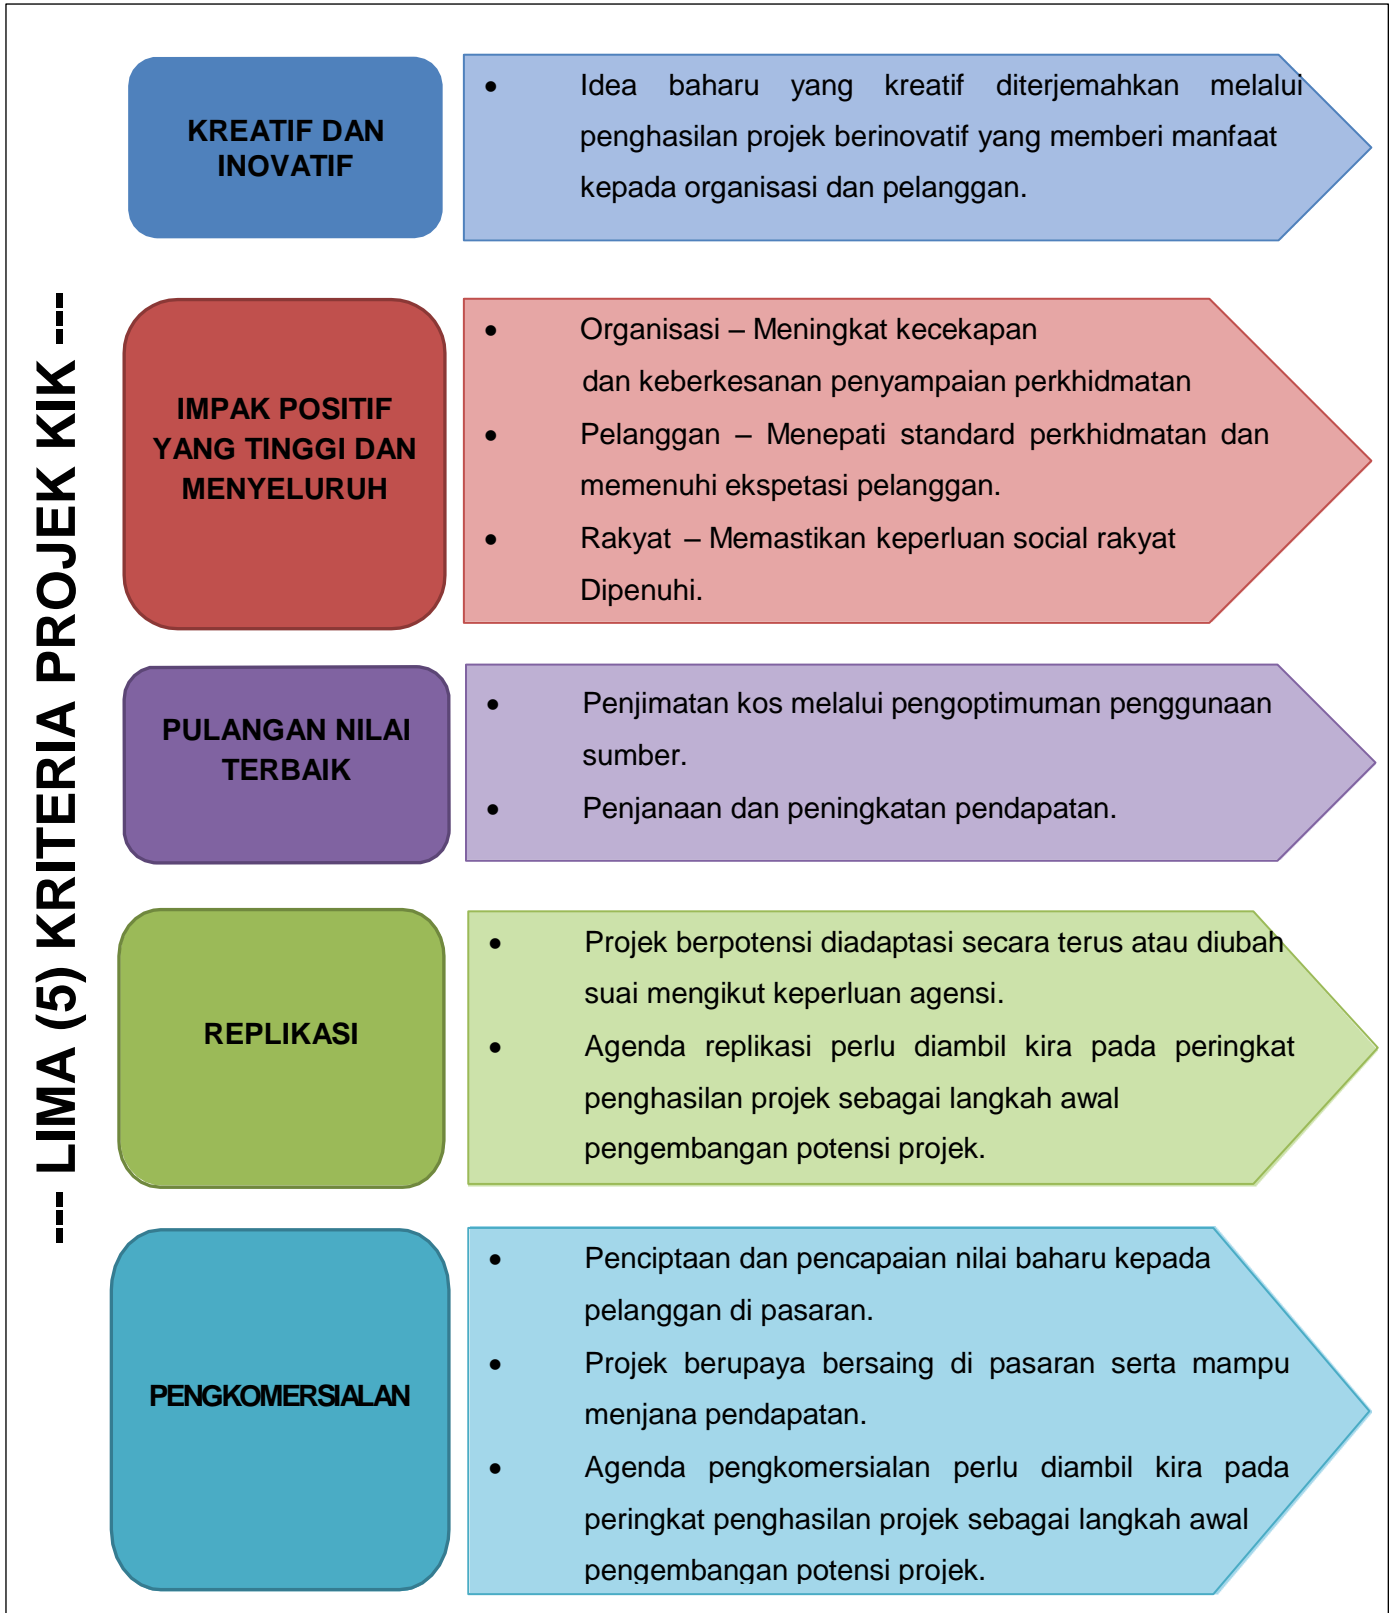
--- LIMA (5) KRITERIA PROJEK KIK ---

KREATIF DAN INOVATIF

• Idea baharu yang kreatif diterjemahkan melalui penghasilan projek berinovatif yang memberi manfaat kepada organisasi dan pelanggan.

IMPAK POSITIF YANG TINGGI DAN MENYELURUH

• Organisasi – Meningkat kecekapan dan keberkesanan penyampaian perkhidmatan
• Pelanggan – Menepati standard perkhidmatan dan memenuhi ekspetasi pelanggan.
• Rakyat – Memastikan keperluan social rakyat Dipenuhi.

PULANGAN NILAI TERBAIK

• Penjimatan kos melalui pengoptimuman penggunaan sumber.
• Penjanaan dan peningkatan pendapatan.

REPLIKASI

• Projek berpotensi diadaptasi secara terus atau diubah suai mengikut keperluan agensi.
• Agenda replikasi perlu diambil kira pada peringkat penghasilan projek sebagai langkah awal pengembangan potensi projek.

PENGKOMERSIALAN

• Penciptaan dan pencapaian nilai baharu kepada pelanggan di pasaran.
• Projek berupaya bersaing di pasaran serta mampu menjana pendapatan.
• Agenda pengkomersialan perlu diambil kira pada peringkat penghasilan projek sebagai langkah awal pengembangan potensi projek.